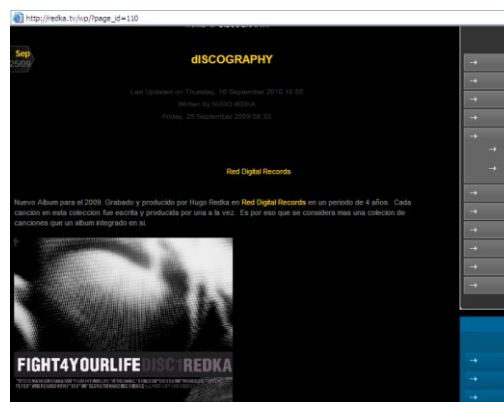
http://redka.tv/wp/?page_id=110

Sep
25/09

dISCOGRAPHY

Last Updated on Thursday, 16 September 2010 10:55
Written by HUGO rEDKA
Friday, 25 September 2009 08:33

Red Digital Records

Nuevo Album para el 2009. Grabado y producido por Hugo Redka en Red Digital Records en un periodo de 4 años. Cada cancion en esta coleccion fue escrita y producida por una a la vez. Es por eso que se considera mas una colecion de canciones que un album integrado en si

FIGHT4YOURLIFE DISC1REDKA

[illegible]